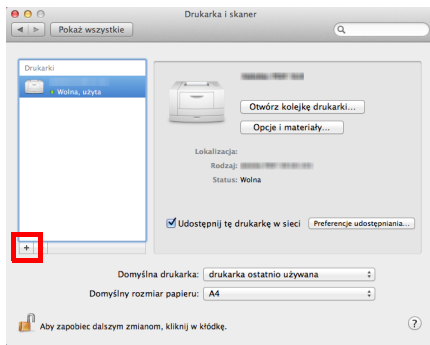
Drukarka i skaner

Pokaż wszystkie

Drukarki

Wolna, użyta

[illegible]

Otwórz kolejkę drukarki...

Opcje i materiały...

Lokalizacja:

Rodzaj: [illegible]

Status: Wolna

Udostępnij tę drukarkę w sieci

Preferencje udostępniania...

+

Domyślna drukarka: drukarka ostatnio używana

Domyślny rozmiar papieru: A4

Aby zapobiec dalszym zmianom, kliknij w kłódkę.

?